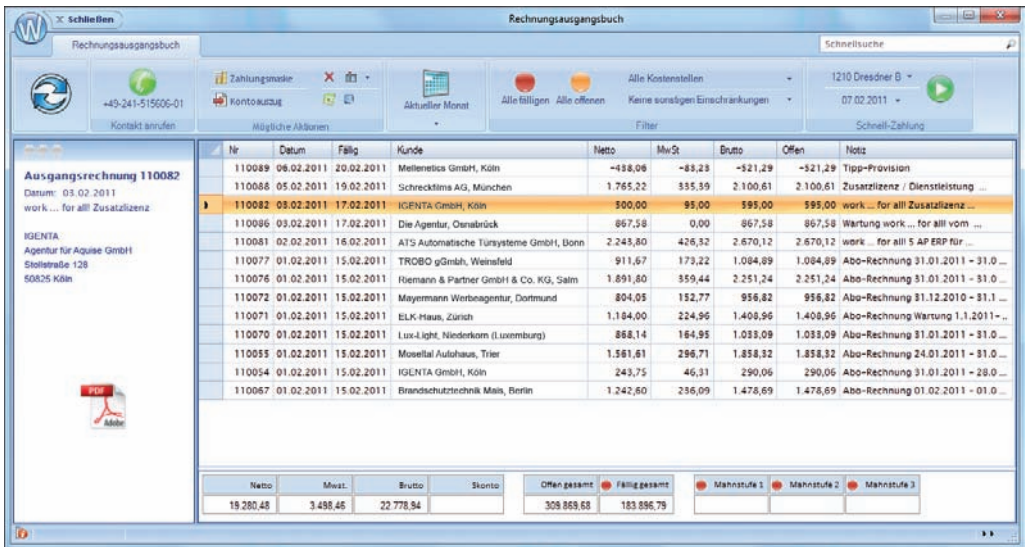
X Schließen

Rechnungsausgangsbuch

Rechnungsausgangsbuch

Schnellsuche

+49-241-515606-01
Kontakt anrufen

Zahlungsmaske
Kontoauszug
Mögliche Aktionen

Aktueller Monat

Alle fälligen Alle offenen
Alle Kostenstellen
Keine sonstigen Einschränkungen
Filter

1210 Dresdner B
07.02.2011
Schnell-Zahlung

Ausgangsrechnung 110082
Datum: 03.02.2011
work ... for all! Zusatzlizenz

IGENTA
Agentur für Aquise GmbH
Stollstraße 128
50825 Köln

| Nr | Datum | Fällig | Kunde | Netto | MwSt | Brutto | Offen | Notiz |
|---|---|---|---|---|---|---|---|---|
| 110089 | 06.02.2011 | 20.02.2011 | Mellenetics GmbH, Köln | -438,06 | -83,23 | -521,29 | -521,29 | Tipp-Provision |
| 110088 | 05.02.2011 | 19.02.2011 | Schreckfilms AG, München | 1.765,22 | 335,39 | 2.100,61 | 2.100,61 | Zusatzlizenz / Dienstleistung ... |
| 110082 | 03.02.2011 | 17.02.2011 | IGENTA GmbH, Köln | 500,00 | 95,00 | 595,00 | 595,00 | work ... for all! Zusatzlizenz ... |
| 110086 | 03.02.2011 | 17.02.2011 | Die Agentur, Osnabrück | 867,58 | 0,00 | 867,58 | 867,58 | Wartung work ... for all! vom ... |
| 110081 | 02.02.2011 | 16.02.2011 | ATS Automatische Türsysteme GmbH, Bonn | 2.243,80 | 426,32 | 2.670,12 | 2.670,12 | work ... for all! 5 AP ERP für ... |
| 110077 | 01.02.2011 | 15.02.2011 | TROBO gGmbh, Weinsfeld | 911,67 | 173,22 | 1.084,89 | 1.084,89 | Abo-Rechnung 31.01.2011 - 31.0 ... |
| 110076 | 01.02.2011 | 15.02.2011 | Riemann & Partner GmbH & Co. KG, Salm | 1.891,80 | 359,44 | 2.251,24 | 2.251,24 | Abo-Rechnung 31.01.2011 - 31.0 ... |
| 110072 | 01.02.2011 | 15.02.2011 | Mayermann Werbeagentur, Dortmund | 804,05 | 152,77 | 956,82 | 956,82 | Abo-Rechnung 31.12.2010 - 31.1 ... |
| 110071 | 01.02.2011 | 15.02.2011 | ELK-Haus, Zürich | 1.184,00 | 224,96 | 1.408,96 | 1.408,96 | Abo-Rechnung Wartung 1.1.2011- ... |
| 110070 | 01.02.2011 | 15.02.2011 | Lux-Light, Niederkorn (Luxemburg) | 868,14 | 164,95 | 1.033,09 | 1.033,09 | Abo-Rechnung 31.01.2011 - 31.0 ... |
| 110055 | 01.02.2011 | 15.02.2011 | Moselltal Autohaus, Trier | 1.561,61 | 296,71 | 1.858,32 | 1.858,32 | Abo-Rechnung 24.01.2011 - 31.0 ... |
| 110054 | 01.02.2011 | 15.02.2011 | IGENTA GmbH, Köln | 243,75 | 46,31 | 290,06 | 290,06 | Abo-Rechnung 31.01.2011 - 28.0 ... |
| 110067 | 01.02.2011 | 15.02.2011 | Brandschutztechnik Mais, Berlin | 1.242,60 | 236,09 | 1.478,69 | 1.478,69 | Abo-Rechnung 01.02.2011 - 01.0 ... |

| Netto | Mwst. | Brutto | Skonto |
|---|---|---|---|
| 19.280,48 | 3.498,46 | 22.778,94 | |

| Offen gesamt | Fällig gesamt |
|---|---|
| 309.869,68 | 183.896,79 |

Mahnstufe 1 Mahnstufe 2 Mahnstufe 3